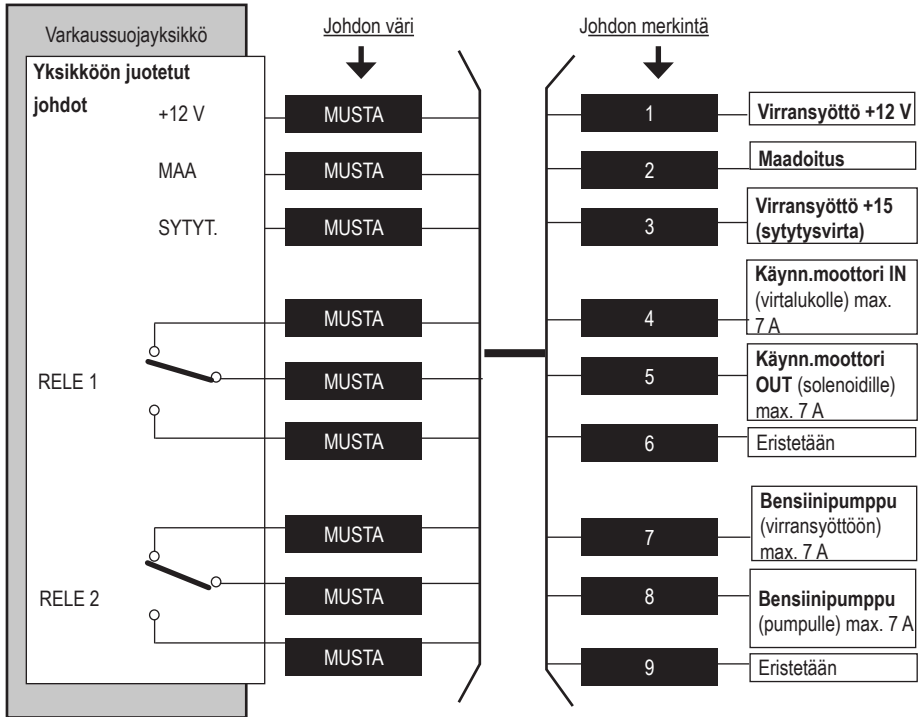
Varkaussuojayksikkö

Yksikköön juotetut johdot

+12 V

MAA

SYTYT.

RELE 1

RELE 2

Johdon väri

MUSTA

MUSTA

MUSTA

MUSTA

MUSTA

MUSTA

MUSTA

MUSTA

MUSTA

Johdon merkintä

1 Virransyöttö +12 V

2 Maadoitus

3 Virransyöttö +15 (sytytysvirta)

4 Käynn.moottori IN (virtalukolle) max. 7 A

5 Käynn.moottori OUT (solenoidille) max. 7 A

6 Eristetään

7 Bensiinipumppu (virransyöttöön) max. 7 A

8 Bensiinipumppu (pumpulle) max. 7 A

9 Eristetään